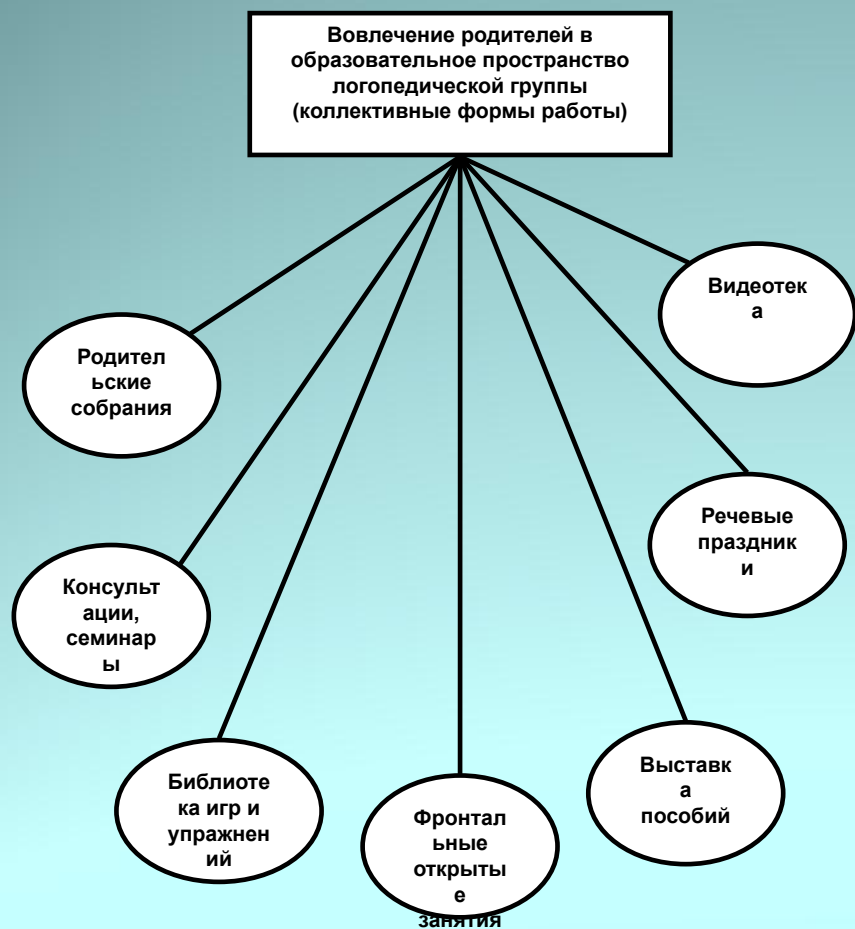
Вовлечение родителей в образовательное пространство логопедической группы (коллективные формы работы)

Видеотек
а

Родител
ьские
собрания

Речевые
праздник
и

Консульт
ации,
семинар
ы

Библиоте
ка игр и
упражнен
ий

Фронтал
ьные
открыты
е
занятия

Выставк
а
пособий